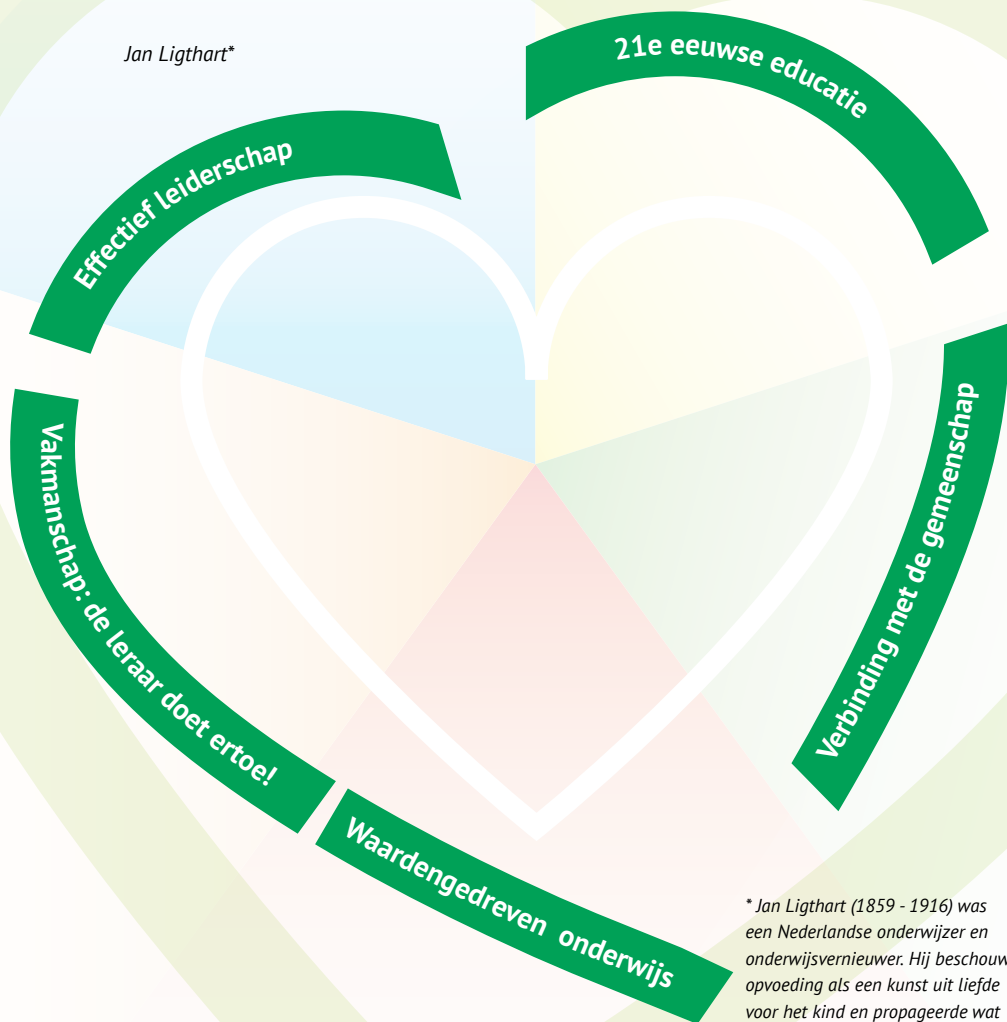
Jan Ligthart*

21e eeuwse educatie

Effectief leiderschap

Verbinding met de gemeenschap

Vakmanschap: de leraar doet ertoe!

Waardengedreven onderwijs

* Jan Ligthart (1859 - 1916) was een Nederlandse onderwijzer en onderwijsvernieuwer. Hij beschouw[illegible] opvoeding als een kunst uit liefde voor het kind en propageerde wat